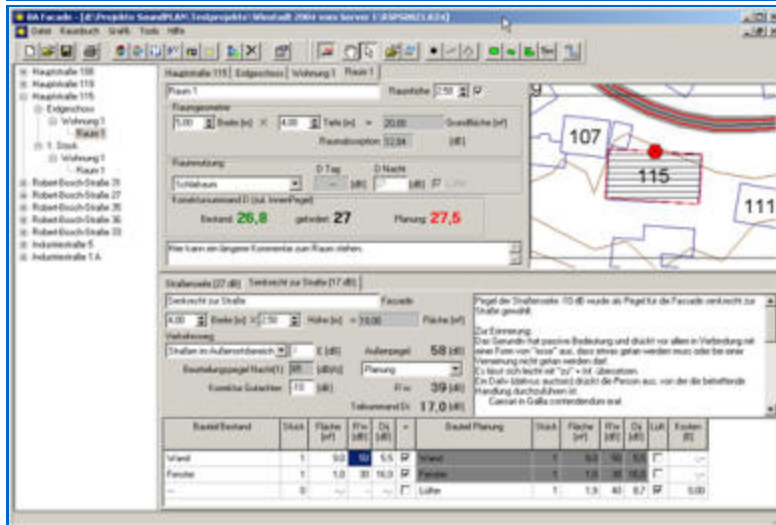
BA Facade - [d:\Projekte SoundPLAN\Testprojekte\Wiestadt 2004 vom Server 1\BSP0823.624]
Datei Bearbeiten Grafik Tools Hilfe

Hauptstraße 108
Hauptstraße 110
Hauptstraße 115
Erdgeschoss
Wohnung 1
Raum 1
1. Stock
Wohnung 1
Raum 1
Robert-Bosch-Straße 31
Robert-Bosch-Straße 27
Robert-Bosch-Straße 28
Robert-Bosch-Straße 35
Robert-Bosch-Straße 33
Industriestraße 5
Industriestraße 1 A

Hauptstraße 115 | Erdgeschoss | Wohnung 1 | Raum 1
Raum 1
Raumhöhe 2,50
Raumgeometrie
5,00 Breite [m] X 4,00 Tiefe [m] = 20,00 Grundfläche [m²]
Raumabsorption 12,84 [dB]
Raumnutzung
D Tag D Nacht
Schlafraum [dB] [dB]
Korrektursummand D (incl. Innenpegel)
Bestand 26,8 gefordert 27 Planung 27,5
Hier kann ein längerer Kommentar zum Raum stehen.

107
115
111

Straßenseite (27 dB) | Senkrecht zur Straße (17 dB)
Senkrecht zur Straße Fassade
4,00 Breite [m] X 2,50 Höhe [m] = 10,00 Fläche [m²]
Verkehrsweg
Straßen im Außerortsbereich 7 L [dB] Außenpegel 58 [dB]
Beurteilungspegel Nacht(h) 45 [dB(A)] Planung
Korrektur Gutachten -10 [dB] R'w 39 [dB]
Teilsummand Di 17,0 [dB]
Pegel der Straßenseite 10 dB wurde als Pegel für die Fassade senkrecht zur Straße gewählt.
Zur Erinnerung:
Das Gerundiv hat passive Bedeutung und drückt vor allem in Verbindung mit einer Form von "esse" aus, dass etwas getan werden muss oder bei einer Verneinung nicht getan werden darf.
Es lässt sich leicht mit "zu" + Inf. übersetzen.
Ein Dativ (dativus auctoris) drückt die Person aus, von der die betreffende Handlung durchzuführen ist:
Caesari in Gallia contendendum erat.

| Bauteil Bestand | Stück | Fläche [m²] | R'w [dB] | Di [dB] | + | Bauteil Planung | Stück | Fläche [m²] | R'w [dB] | Di [dB] | Luft | Kosten [€] |
|---|---|---|---|---|---|---|---|---|---|---|---|---|
| Wand | 1 | 9,0 | 50 | 5,5 | ☑ | Wand | 1 | 9,0 | 50 | 5,5 | ☐ | ~ |
| Fenster | 1 | 1,0 | 30 | 16,0 | ☑ | Fenster | 1 | 1,0 | 35 | 16,0 | ☐ | ~ |
| ~ | 0 | ~ | ~ | ~ | ☐ | Lüfter | 1 | 1,9 | 40 | 8,7 | ☑ | 0,00 |